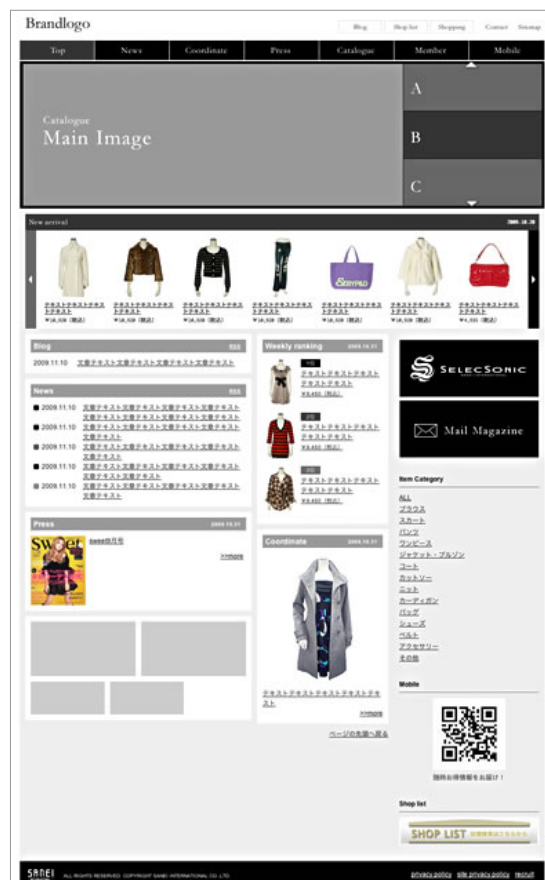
Brandlogo

Blog Shop list Shopping Contact Sitemap

Top News Coordinate Press Catalogue Member Mobile

Catalogue
Main Image

A
B
C

New arrival 2009.10.31

テキストテキストテキストテキスト ¥18,900（税込）
テキストテキストテキストテキスト ¥18,900（税込）
テキストテキストテキストテキスト ¥18,900（税込）
テキストテキストテキストテキスト ¥18,900（税込）
テキストテキストテキストテキスト ¥18,900（税込）
テキストテキストテキストテキスト ¥18,900（税込）
テキストテキストテキストテキスト ¥4,000（税込）

Blog RSS
2009.11.10 文章テキスト文章テキスト文章テキスト

News RSS
2009.11.10 文章テキスト文章テキスト文章テキスト文章テキスト文章テキスト
2009.11.10 文章テキスト文章テキスト文章テキスト文章テキスト文章テキスト
2009.11.10 文章テキスト文章テキスト
2009.11.10 文章テキスト文章テキスト文章テキスト文章テキスト
2009.11.10 文章テキスト文章テキスト文章テキスト文章テキスト

Press 2009.10.31
Sweet
sweet6月号
>>more

Weekly ranking 2009.10.31
1位 テキストテキストテキストテキストテキスト ¥8,400（税込）
2位 テキストテキストテキストテキストテキスト ¥8,400（税込）
3位 テキストテキストテキストテキストテキスト ¥8,400（税込）

Coordinate 2009.10.31
テキストテキストテキストテキストテキスト
>>more

ページの先頭へ戻る

SELECSONIC

Mail Magazine

Item Category
ALL
ブラウス
スカート
パンツ
ワンピース
ジャケット・ブルゾン
コート
カットソー
ニット
カーディガン
バッグ
シューズ
ベルト
アクセサリー
その他

Mobile
随時お得情報をお届け！

Shop list
SHOP LIST

SANEI ALL RIGHTS RESERVED. COPYRIGHT SANEI INTERNATIONAL CO.,LTD.
privacy policy site privacy policy recruit